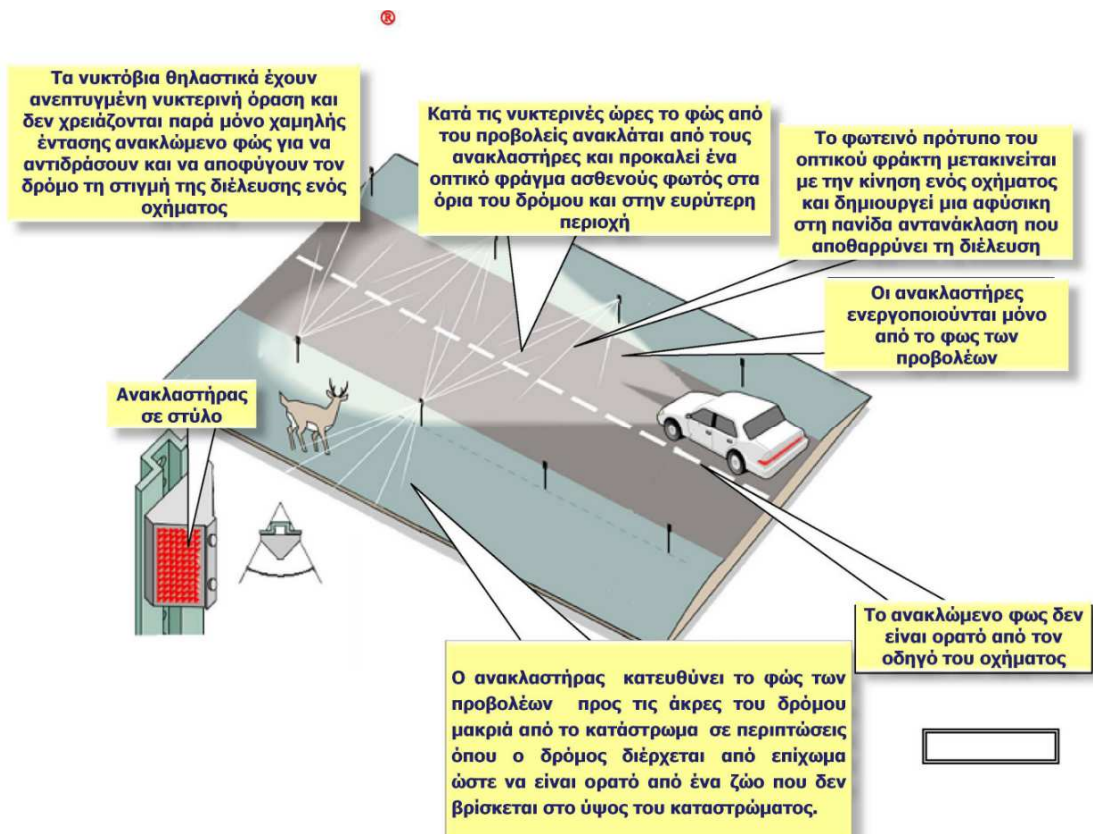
®

Τα νυκτόβια θηλαστικά έχουν ανεπτυγμένη νυκτερινή όραση και δεν χρειάζονται παρά μόνο χαμηλής έντασης ανακλώμενο φώς για να αντιδράσουν και να αποφύγουν τον δρόμο τη στιγμή της διέλευσης ενός οχήματος

Κατά τις νυκτερινές ώρες το φώς από του προβολείς ανακλάται από τους ανακλαστήρες και προκαλεί ένα οπτικό φράγμα ασθενούς φωτός στα όρια του δρόμου και στην ευρύτερη περιοχή

Το φωτεινό πρότυπο του οπτικού φράκτη μετακινείται με την κίνηση ενός οχήματος και δημιουργεί μια αφύσικη στη πανίδα αντανάκλαση που αποθαρρύνει τη διέλευση

Οι ανακλαστήρες ενεργοποιούνται μόνο από το φως των προβολέων

Ανακλαστήρας σε στύλο

Το ανακλώμενο φως δεν είναι ορατό από τον οδηγό του οχήματος

Ο ανακλαστήρας κατευθύνει το φώς των προβολέων προς τις άκρες του δρόμου μακριά από το κατάστρωμα σε περιπτώσεις όπου ο δρόμος διέρχεται από επίχωμα ώστε να είναι ορατό από ένα ζώο που δεν βρίσκεται στο ύψος του καταστρώματος.